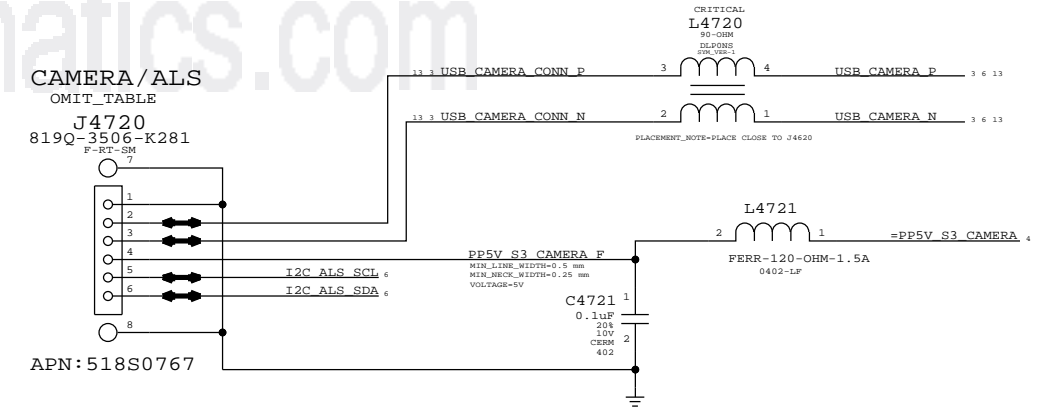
natics.com

CAMERA/ALS
OMIT_TABLE
J4720
819Q-3506-K281
F-RT-SM

7
1
2
3
4
5
6
8

APN:518S0767

CRITICAL
L4720
90-OHM
DLP0NS
SYM_VER-1

13 3 USB_CAMERA_CONN_P
3
4
USB_CAMERA_P 3 6 13

13 3 USB_CAMERA_CONN_N
2
1
USB_CAMERA_N 3 6 13

PLACEMENT_NOTE=PLACE CLOSE TO J4620

L4721
2
1
=PP5V_S3_CAMERA 4
FERR-120-OHM-1.5A
0402-LF

PP5V_S3_CAMERA_F
MIN_LINE_WIDTH=0.5 mm
MIN_NECK_WIDTH=0.25 mm
VOLTAGE=5V

I2C_ALS_SCL 6
I2C_ALS_SDA 6

C4721
1
0.1uF
20%
10V
CERM
402
2